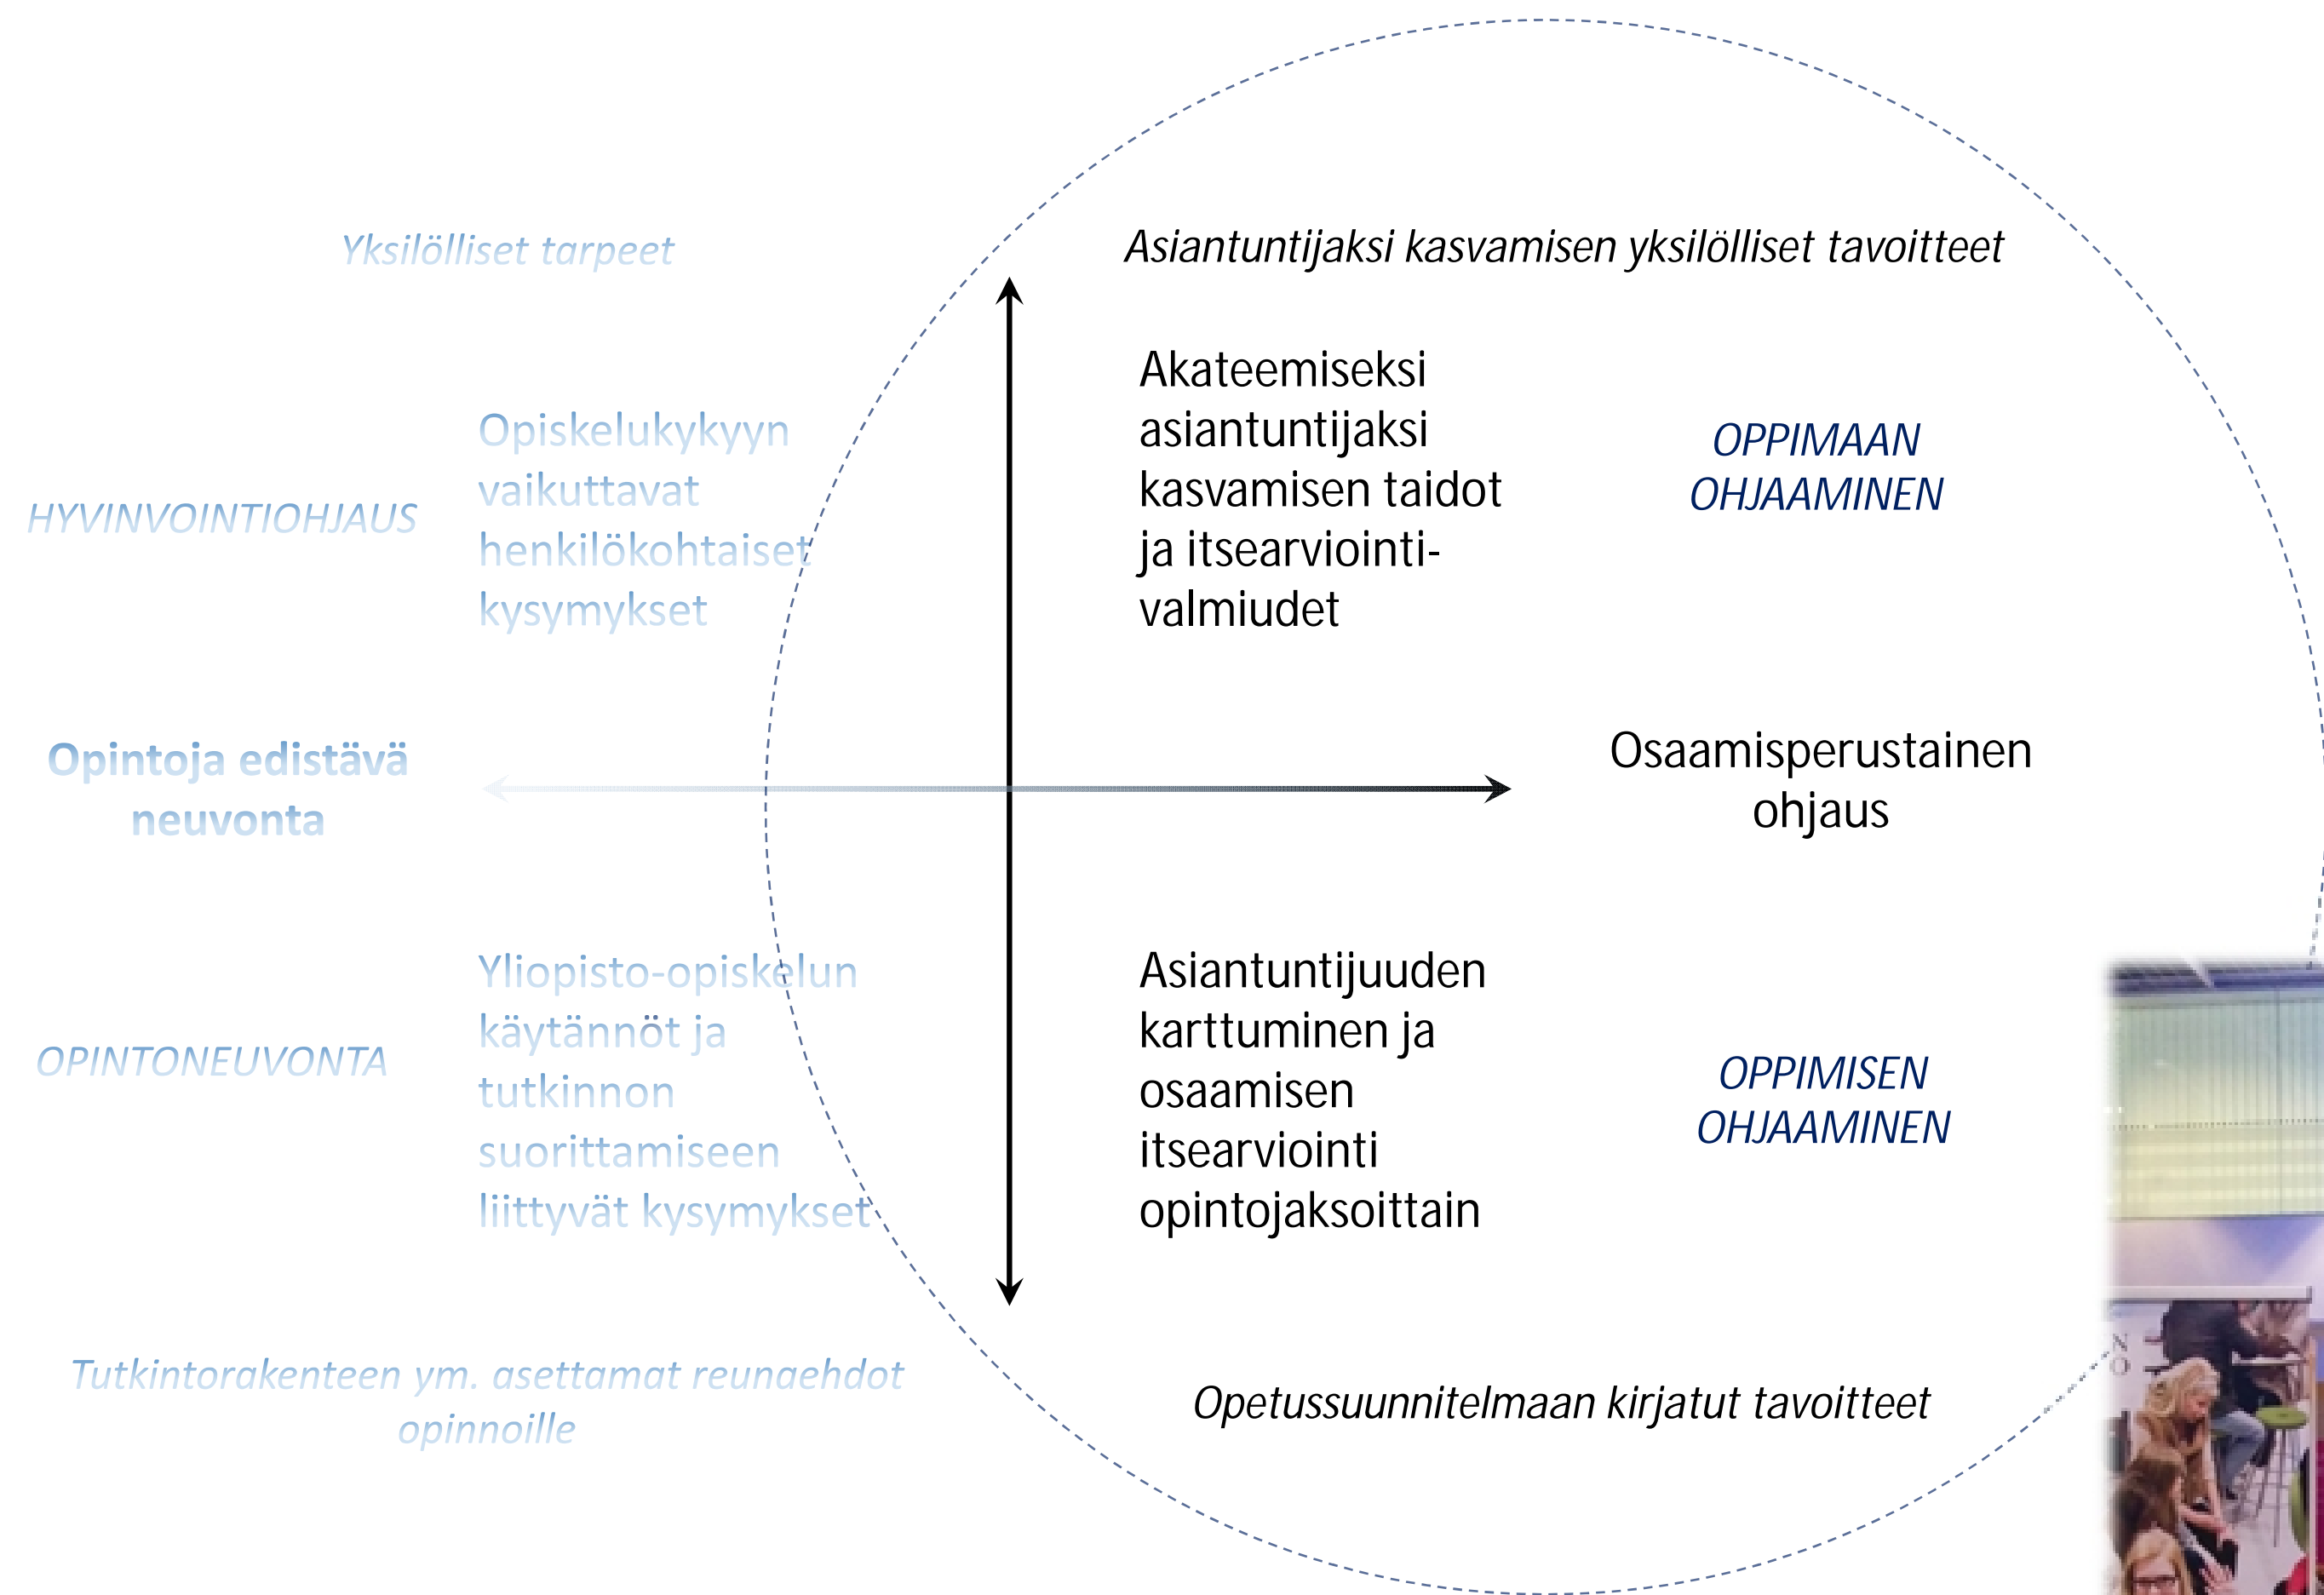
Yksilölliset tarpeet

Asiantuntijaksi kasvamisen yksilölliset tavoitteet

HYVINVOINTIOHJAUS

Opiskelukykyyn vaikuttavat henkilökohtaiset kysymykset

Akateemiseksi asiantuntijaksi kasvamisen taidot ja itsearviointivalmiudet

OPPIMAAN OHJAAMINEN

Opintoja edistävä neuvonta

Osaamisperustainen ohjaus

OPINTONEUVONTA

Yliopisto-opiskelun käytännöt ja tutkinnon suorittamiseen liittyvät kysymykset

Asiantuntijuuden karttuminen ja osaamisen itsearviointi opintojaksoittain

OPPIMISEN OHJAAMINEN

Tutkintorakenteen ym. asettamat reunaehdot opinnoille

Opetussuunnitelmaan kirjatut tavoitteet